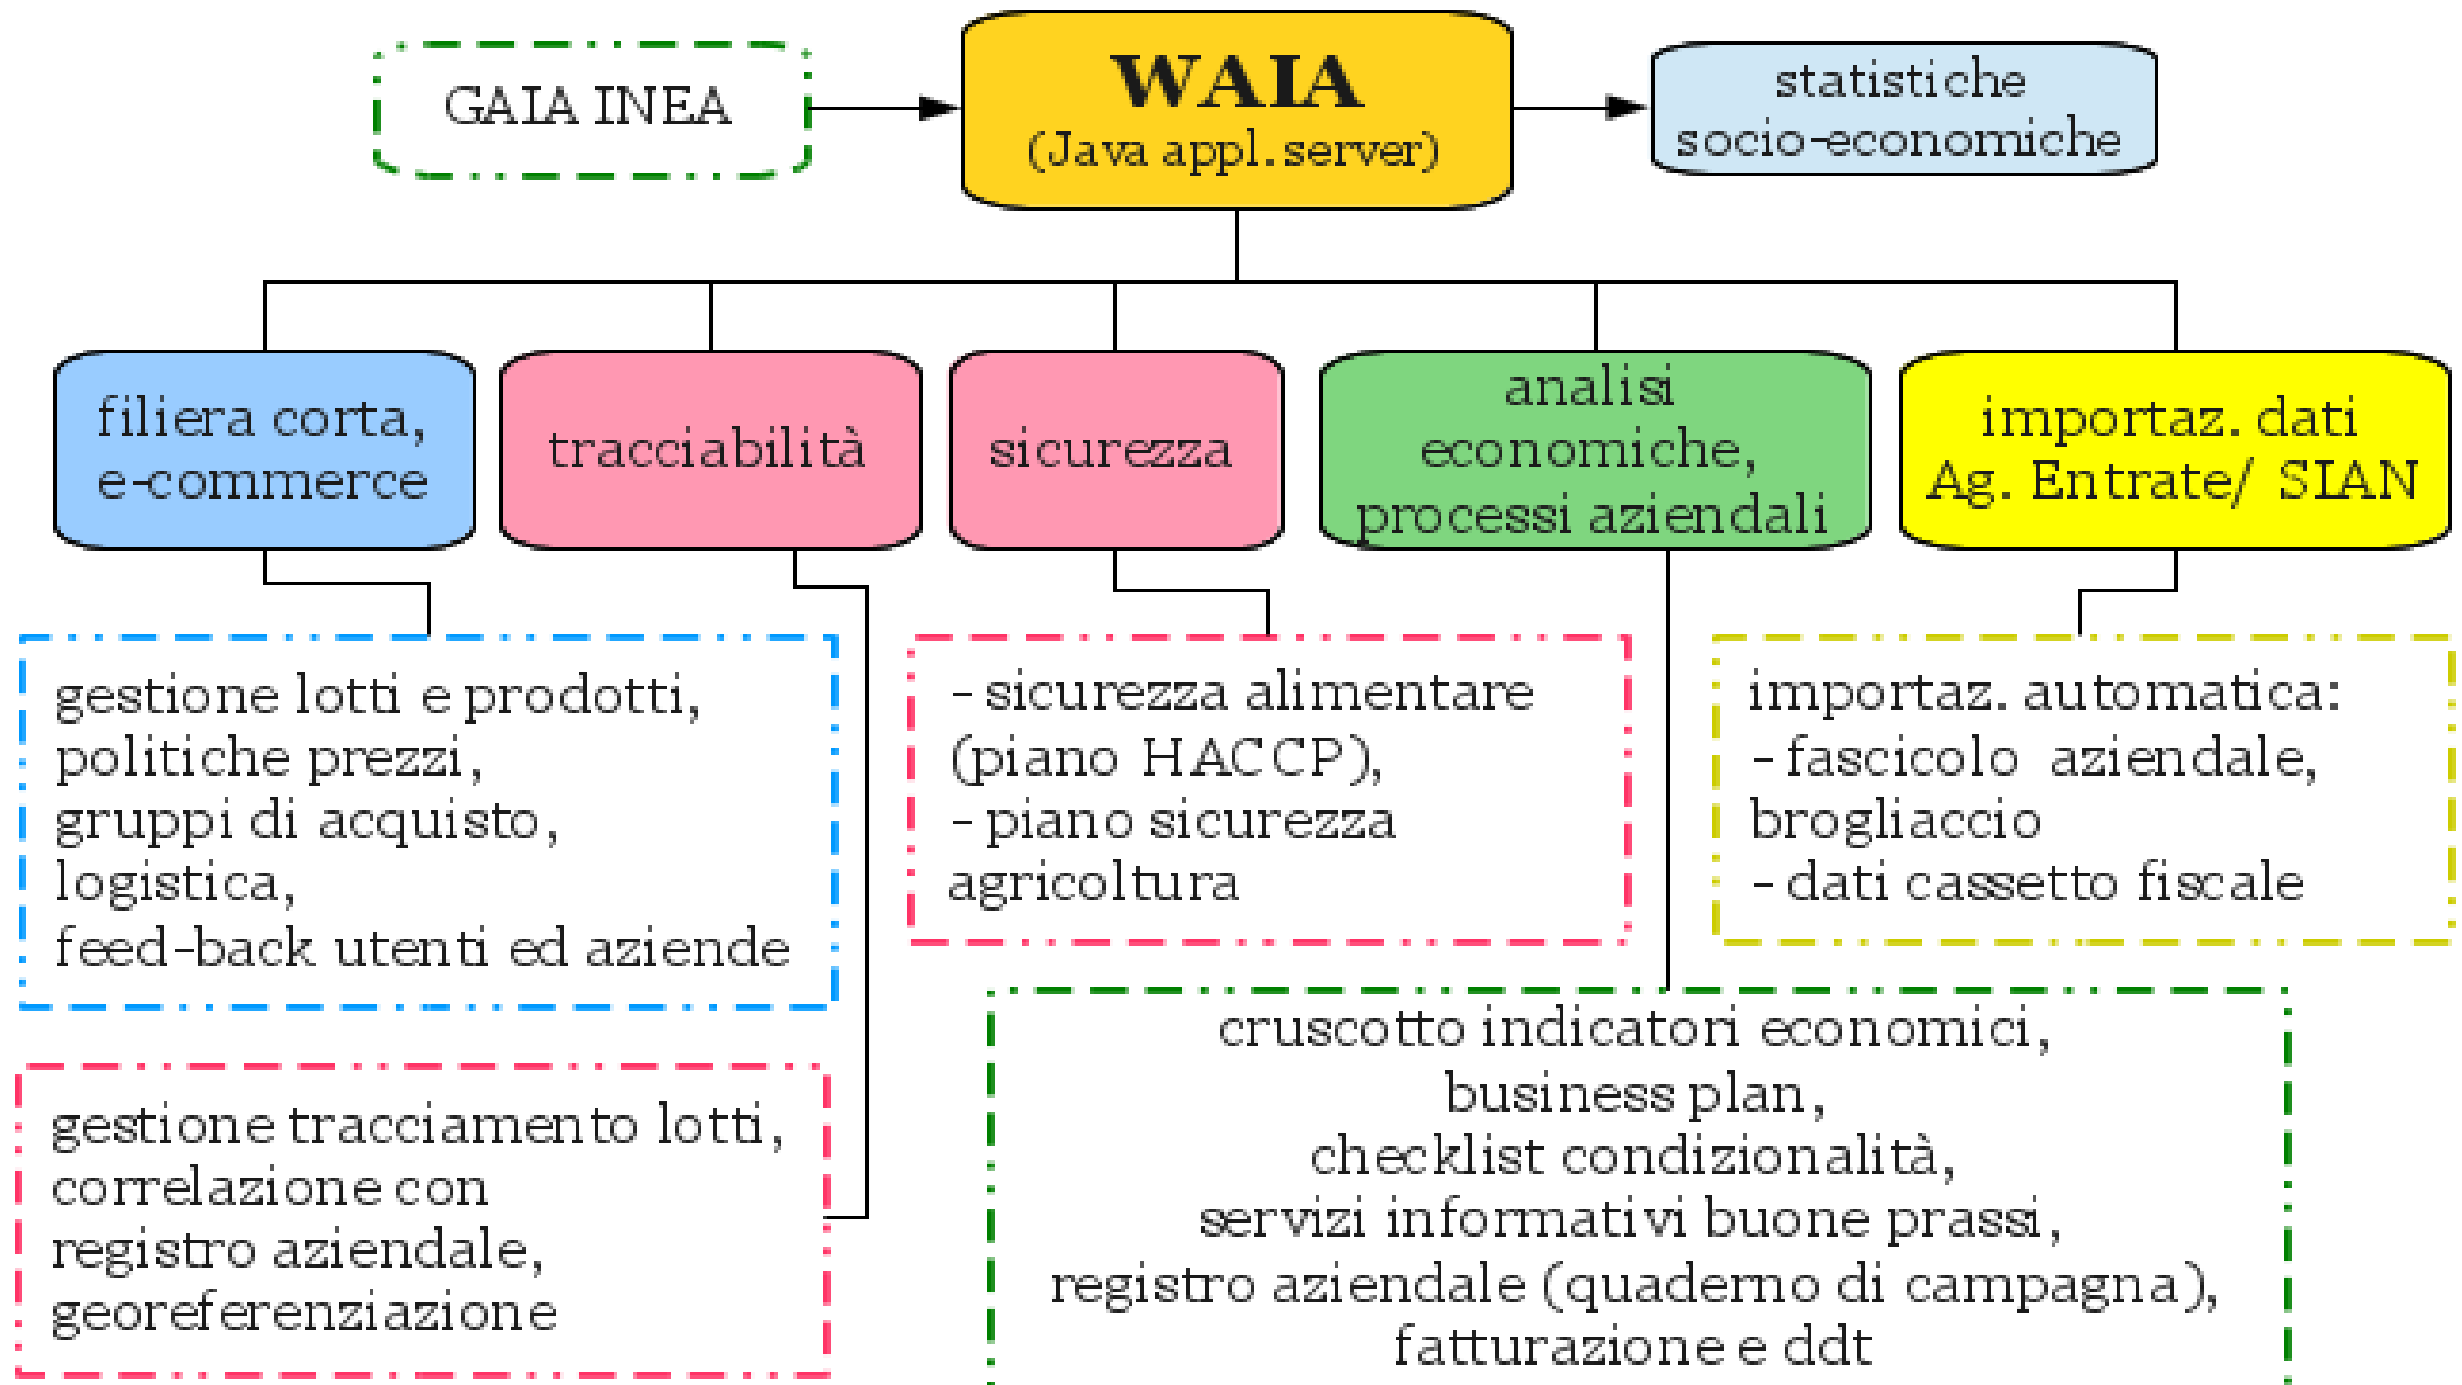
GAIA INEA

WAIA
(Java appl. server)

statistiche socio-economiche

filiera corta, e-commerce

tracciabilità

sicurezza

analisi economiche, processi aziendali

importaz. dati Ag. Entrate/ SIAN

gestione lotti e prodotti, politiche prezzi, gruppi di acquisto, logistica, feed-back utenti ed aziende

- sicurezza alimentare (piano HACCP),
- piano sicurezza agricoltura

importaz. automatica:
- fascicolo aziendale, brogliaccio
- dati cassetto fiscale

gestione tracciamento lotti, correlazione con registro aziendale, georeferenziazione

cruscotto indicatori economici, business plan, checklist condizionalità, servizi informativi buone prassi, registro aziendale (quaderno di campagna), fatturazione e ddt